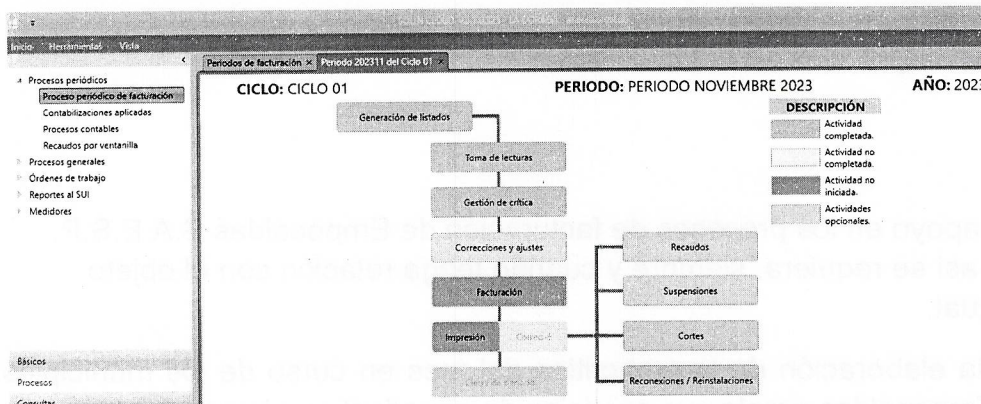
Inicio Herramientas Vista

Procesos periódicos
Proceso periódico de facturación
Contabilizaciones aplicadas
Procesos contables
Recaudos por ventanilla
Procesos generales
Órdenes de trabajo
Reportes al SUI
Medidores

Básicos
Procesos
Consultas

Periodos de facturación × Periodo 202311 del Ciclo 01 ×

CICLO: CICLO 01
PERIODO: PERIODO NOVIEMBRE 2023
AÑO: 2023

DESCRIPCIÓN
Actividad completada.
Actividad no completada.
Actividad no iniciada.
Actividades opcionales.

Generación de listados
Toma de lecturas
Gestión de crítica
Correcciones y ajustes
Facturación
Impresión
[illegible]
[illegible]
Recaudos
Suspensiones
Cortes
Reconexiones / Reinstalaciones